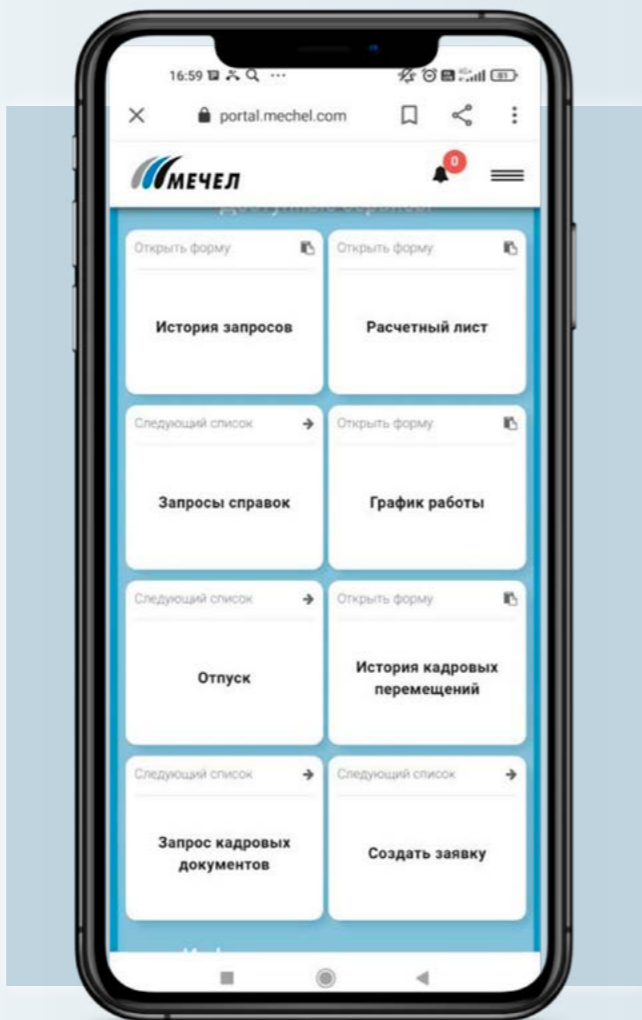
16:59 ···

portal.mechel.com

МЕЧЕЛ

0

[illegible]

Открыть форму

История запросов

Открыть форму

Расчетный лист

Следующий список

Запросы справок

Открыть форму

График работы

Следующий список

Отпуск

Открыть форму

История кадровых перемещений

Следующий список

Запрос кадровых документов

Следующий список

Создать заявку

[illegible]